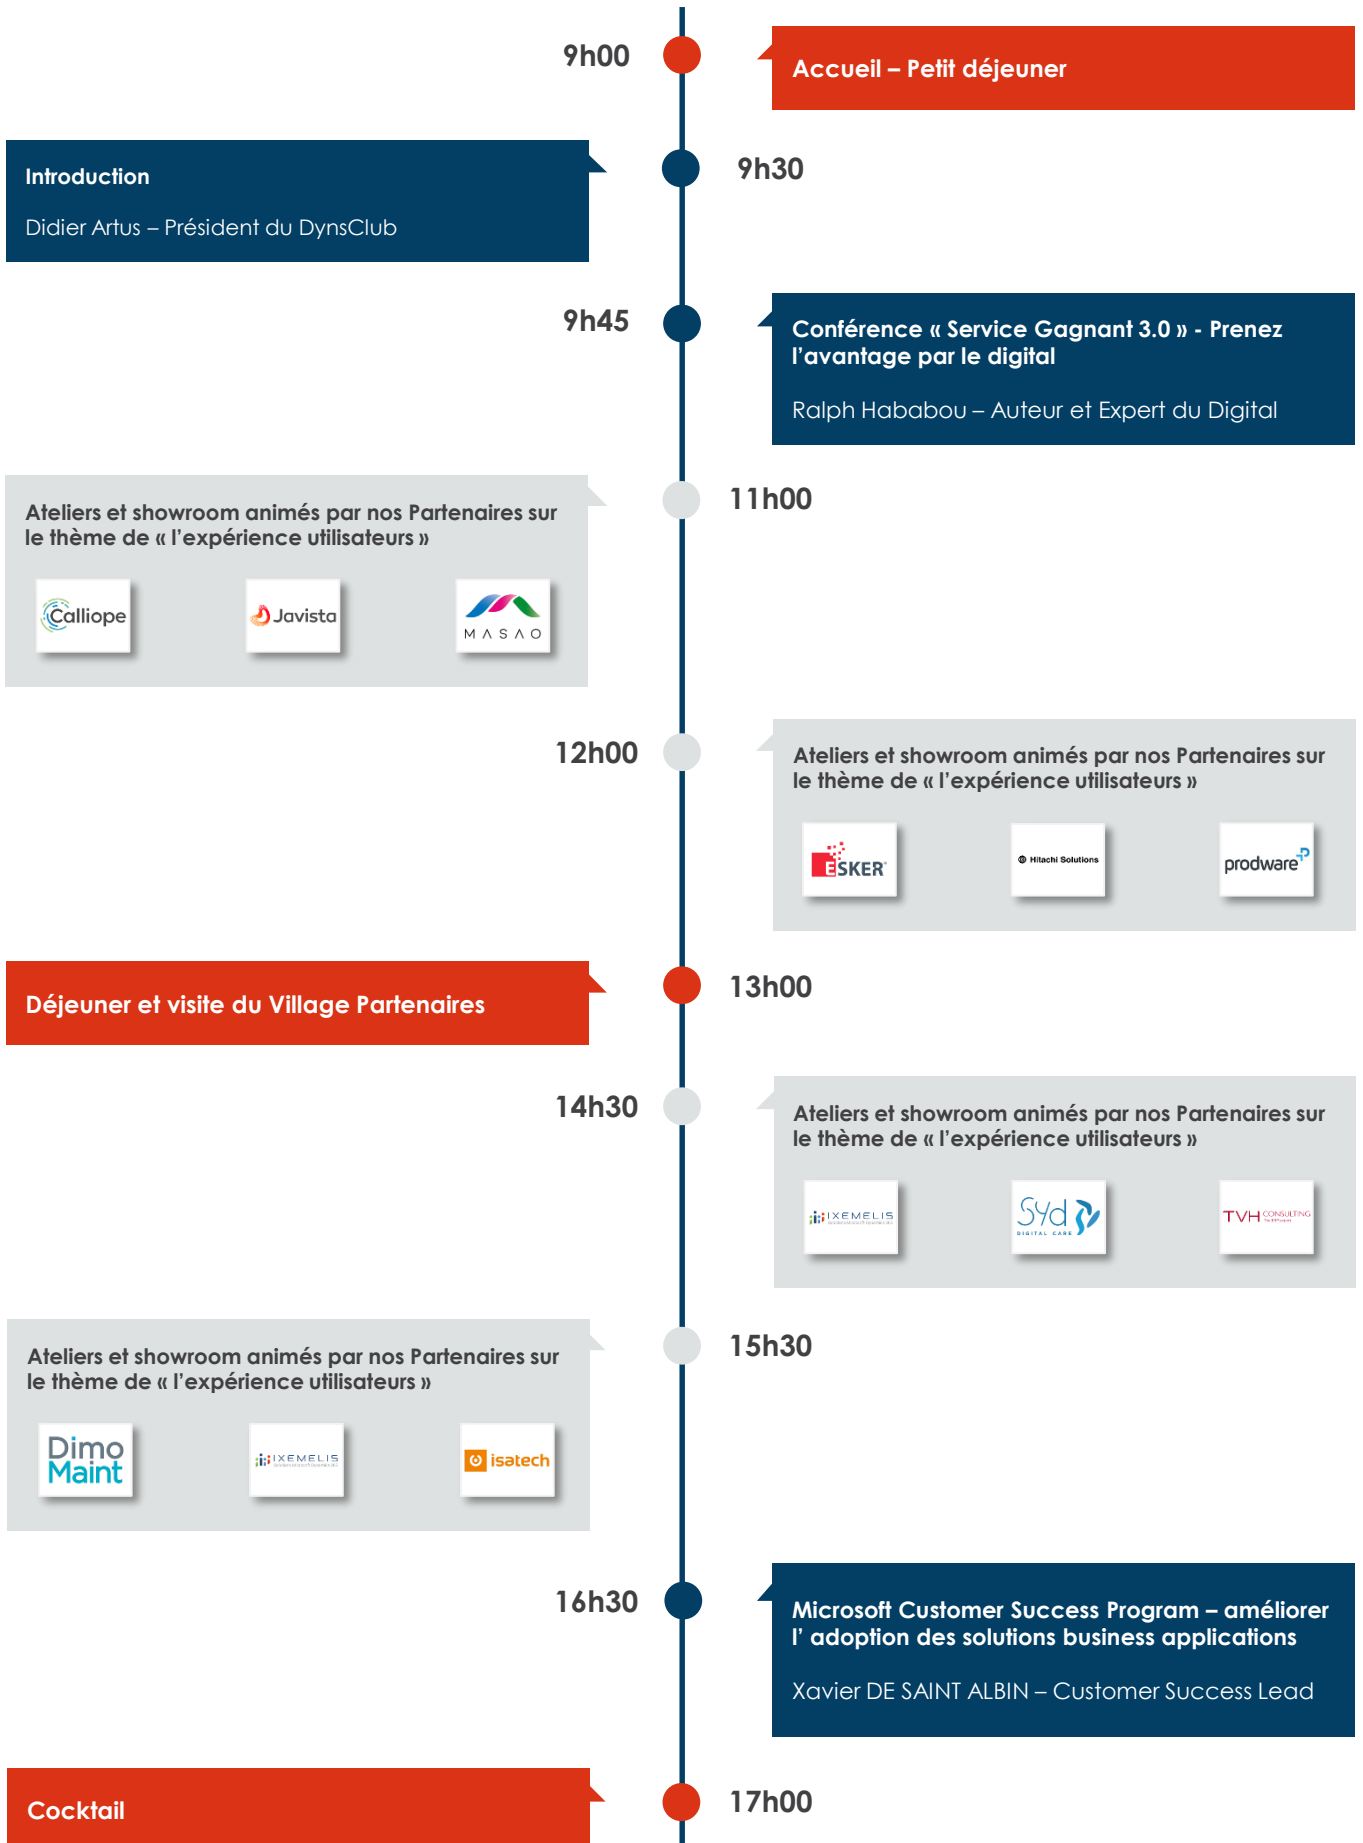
9h00

Accueil – Petit déjeuner

Introduction

Didier Artus – Président du DynsClub

9h30

9h45

Conférence « Service Gagnant 3.0 » - Prenez l'avantage par le digital

Ralph Hababou – Auteur et Expert du Digital

Ateliers et showroom animés par nos Partenaires sur le thème de « l'expérience utilisateurs »

Calliope

Javista

MASAO

11h00

12h00

Ateliers et showroom animés par nos Partenaires sur le thème de « l'expérience utilisateurs »

ESKER

Hitachi Solutions

prodware

Déjeuner et visite du Village Partenaires

13h00

14h30

Ateliers et showroom animés par nos Partenaires sur le thème de « l'expérience utilisateurs »

IXEMELIS

Syd DIGITAL CARE

TVH CONSULTING

Ateliers et showroom animés par nos Partenaires sur le thème de « l'expérience utilisateurs »

Dimo Maint

IXEMELIS

isatech

15h30

16h30

Microsoft Customer Success Program – améliorer l' adoption des solutions business applications

Xavier DE SAINT ALBIN – Customer Success Lead

Cocktail

17h00